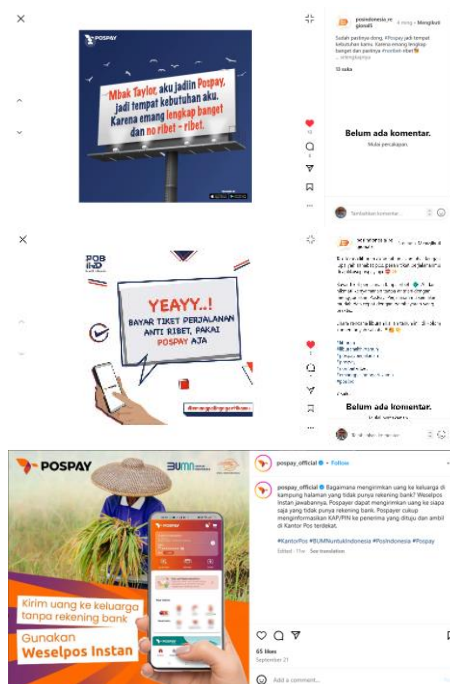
POSPAY

Mbak Taylor, aku jadiin Pospay, jadi tempat kebutuhan aku. Karena emang lengkap banget dan no ribet - ribet.

posindonesia.ri • Mengikuti

Sudah pastinya dong, #Pospay jadi tempat kebutuhan kamu. Karena emang lengkap banget dan pastinya #tanpa ribet

13 suka

Belum ada komentar.

Mulai percakapan.

Tambahkan komentar...

POS IND

YEAYY..! BAYAR TIKET PERJALANAN ANTI RIBET, PAKAI POSPAY AJA

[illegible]

Belum ada komentar.

POSPAY

BUMN

Kirim uang ke keluarga tanpa rekening bank

Gunakan Weselpos Instan

POSPAY

pospay_official • Follow

pospay_official Bagaimana mengirimkan uang ke keluarga di kampung halaman yang tidak punya rekening bank? Weselpos Instan jawabannya. Pospayer dapat mengirimkan uang ke siapa saja yang tidak punya rekening bank. Pospayer cukup menginformasikan KAP/PIN ke penerima yang dituju dan ambil di Kantor Pos terdekat.

#KantorPos #BUMNuntukIndonesia #PosIndonesia #Pospay

Edited · 11w See translation

65 likes

September 21

Add a comment...